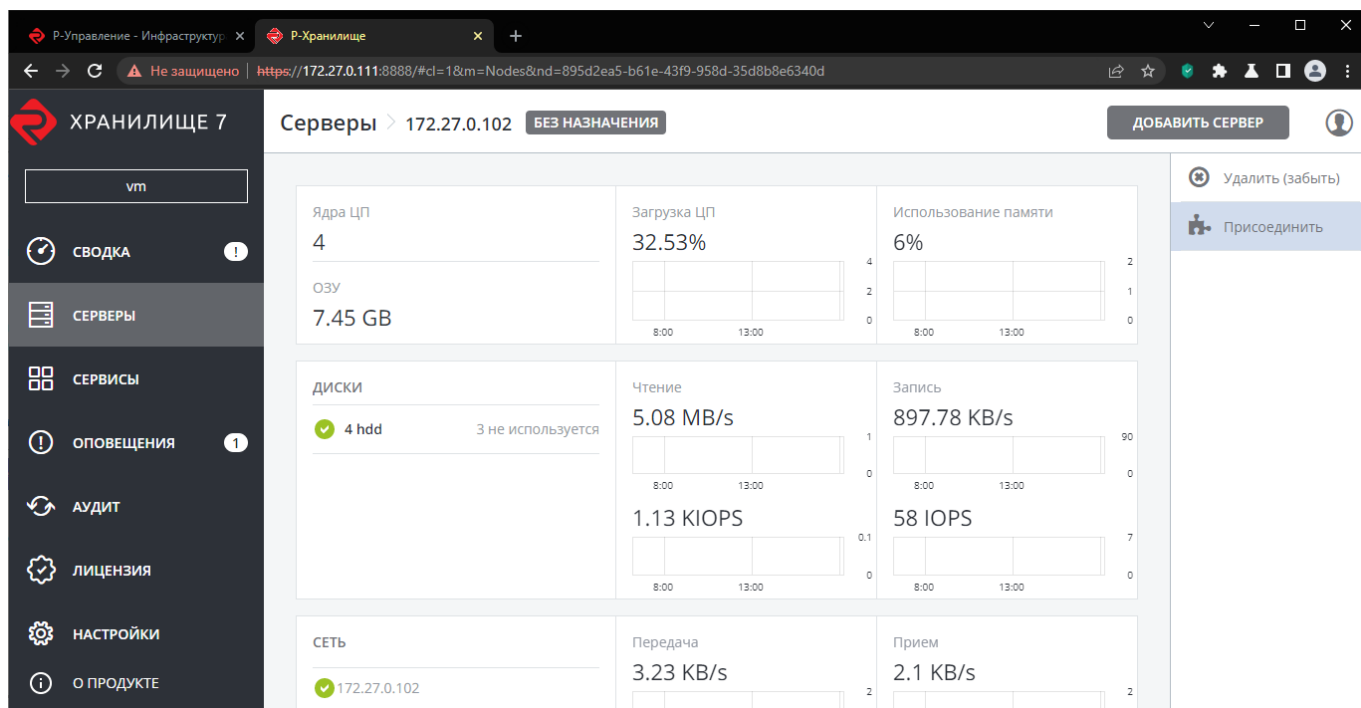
Р-Управление - Инфраструктур ×
Р-Хранилище ×
+

Не защищено | https://172.27.0.111:8888/#cl=1&m=Nodes&nd=895d2ea5-b61e-43f9-958d-35d8b8e6340d

ХРАНИЛИЩЕ 7

vm

СВОДКА !
СЕРВЕРЫ
СЕРВИСЫ
ОПОВЕЩЕНИЯ 1
АУДИТ
ЛИЦЕНЗИЯ
НАСТРОЙКИ
О ПРОДУКТЕ

Серверы > 172.27.0.102 БЕЗ НАЗНАЧЕНИЯ

ДОБАВИТЬ СЕРВЕР

Удалить (забыть)
Присоединить

Ядра ЦП
4
ОЗУ
7.45 GB

Загрузка ЦП
32.53%
4
2
0
8:00 13:00

Использование памяти
6%
2
1
0
8:00 13:00

ДИСКИ
4 hdd 3 не используется

Чтение
5.08 MB/s
1
0
8:00 13:00
1.13 KIOPS
0.1
0
8:00 13:00

Запись
897.78 KB/s
90
0
8:00 13:00
58 IOPS
7
0
8:00 13:00

СЕТЬ
172.27.0.102

Передача
3.23 KB/s
2

Прием
2.1 KB/s
2